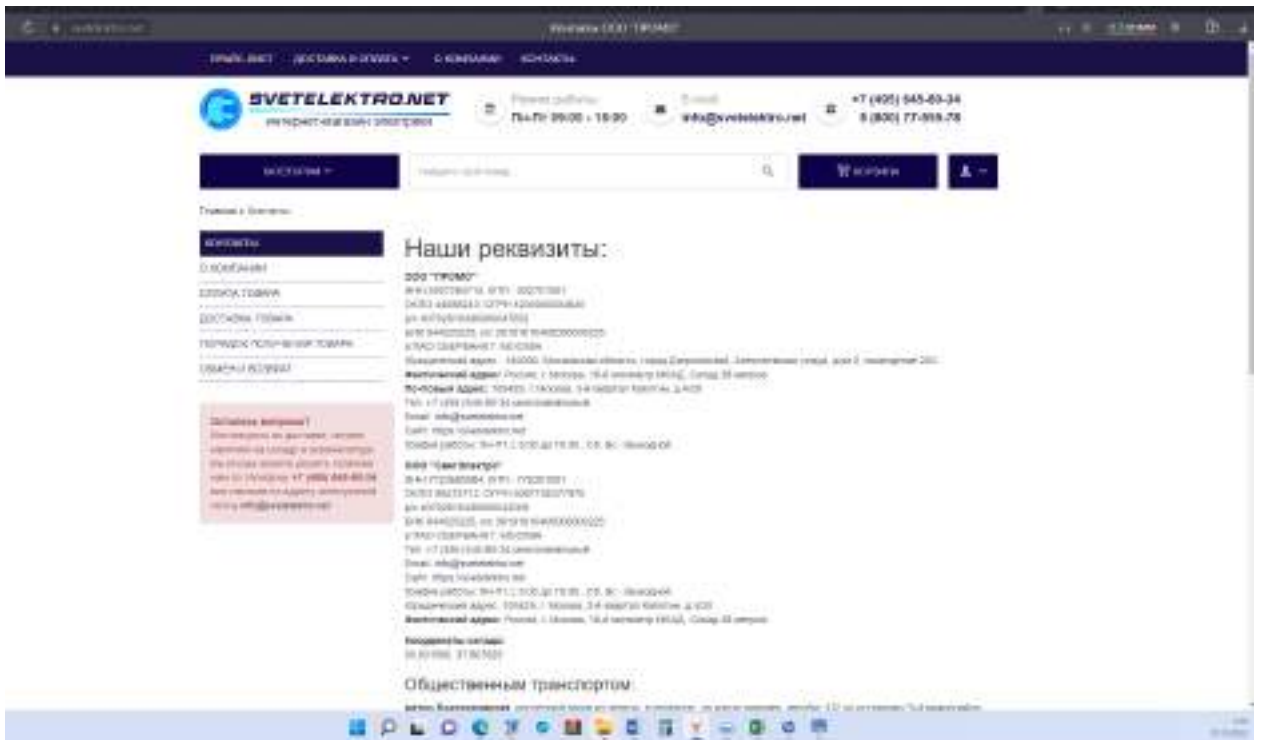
Контакты ООО "ПРОМО"

ПРАЙС-ЛИСТ ДОСТАВКА И ОПЛАТА О КОМПАНИИ КОНТАКТЫ

SVETELEKTRO.NET
ИНТЕРНЕТ-МАГАЗИН ЭЛЕКТРИКИ

Режим работы:
Пн-Пт 09:00 - 18:00

E-mail:
info@svetelektro.net

+7 (495) 645-60-34
8 (800) 77-555-78

КАТАЛОГ

Найдите свой товар

КОРЗИНА

Главная › Контакты

КОНТАКТЫ
О КОМПАНИИ
ОПЛАТА ТОВАРА
ДОСТАВКА ТОВАРА
ПОРЯДОК ПОЛУЧЕНИЯ ТОВАРА
ОБМЕН И ВОЗВРАТ

Остались вопросы?
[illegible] +7 (495) 645-60-34 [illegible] info@svetelektro.net

Наши реквизиты:

ООО "ПРОМО"
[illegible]
Фактический адрес: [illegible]
Почтовый адрес: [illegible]
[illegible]
Email: info@svetelektro.net
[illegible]

ООО "СветЭлектро"
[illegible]
Email: info@svetelektro.net
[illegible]
Фактический адрес: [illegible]

Координаты склада:
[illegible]

Общественным транспортом:
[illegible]